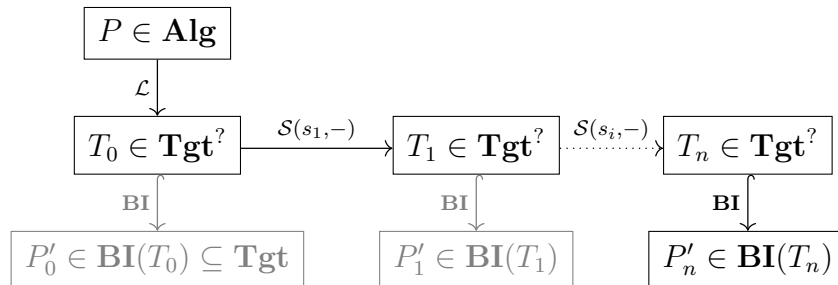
$P \in \mathbf{Alg}$

$\mathcal{L}$

$T_0 \in \mathbf{Tgt}^?$

$\mathcal{S}(s_1, -)$

$T_1 \in \mathbf{Tgt}^?$

$\mathcal{S}(s_i, -)$

$T_n \in \mathbf{Tgt}^?$

$\mathbf{BI}$

$\mathbf{BI}$

$\mathbf{BI}$

$P_0' \in \mathbf{BI}(T_0) \subseteq \mathbf{Tgt}$

$P_1' \in \mathbf{BI}(T_1)$

$P_n' \in \mathbf{BI}(T_n)$